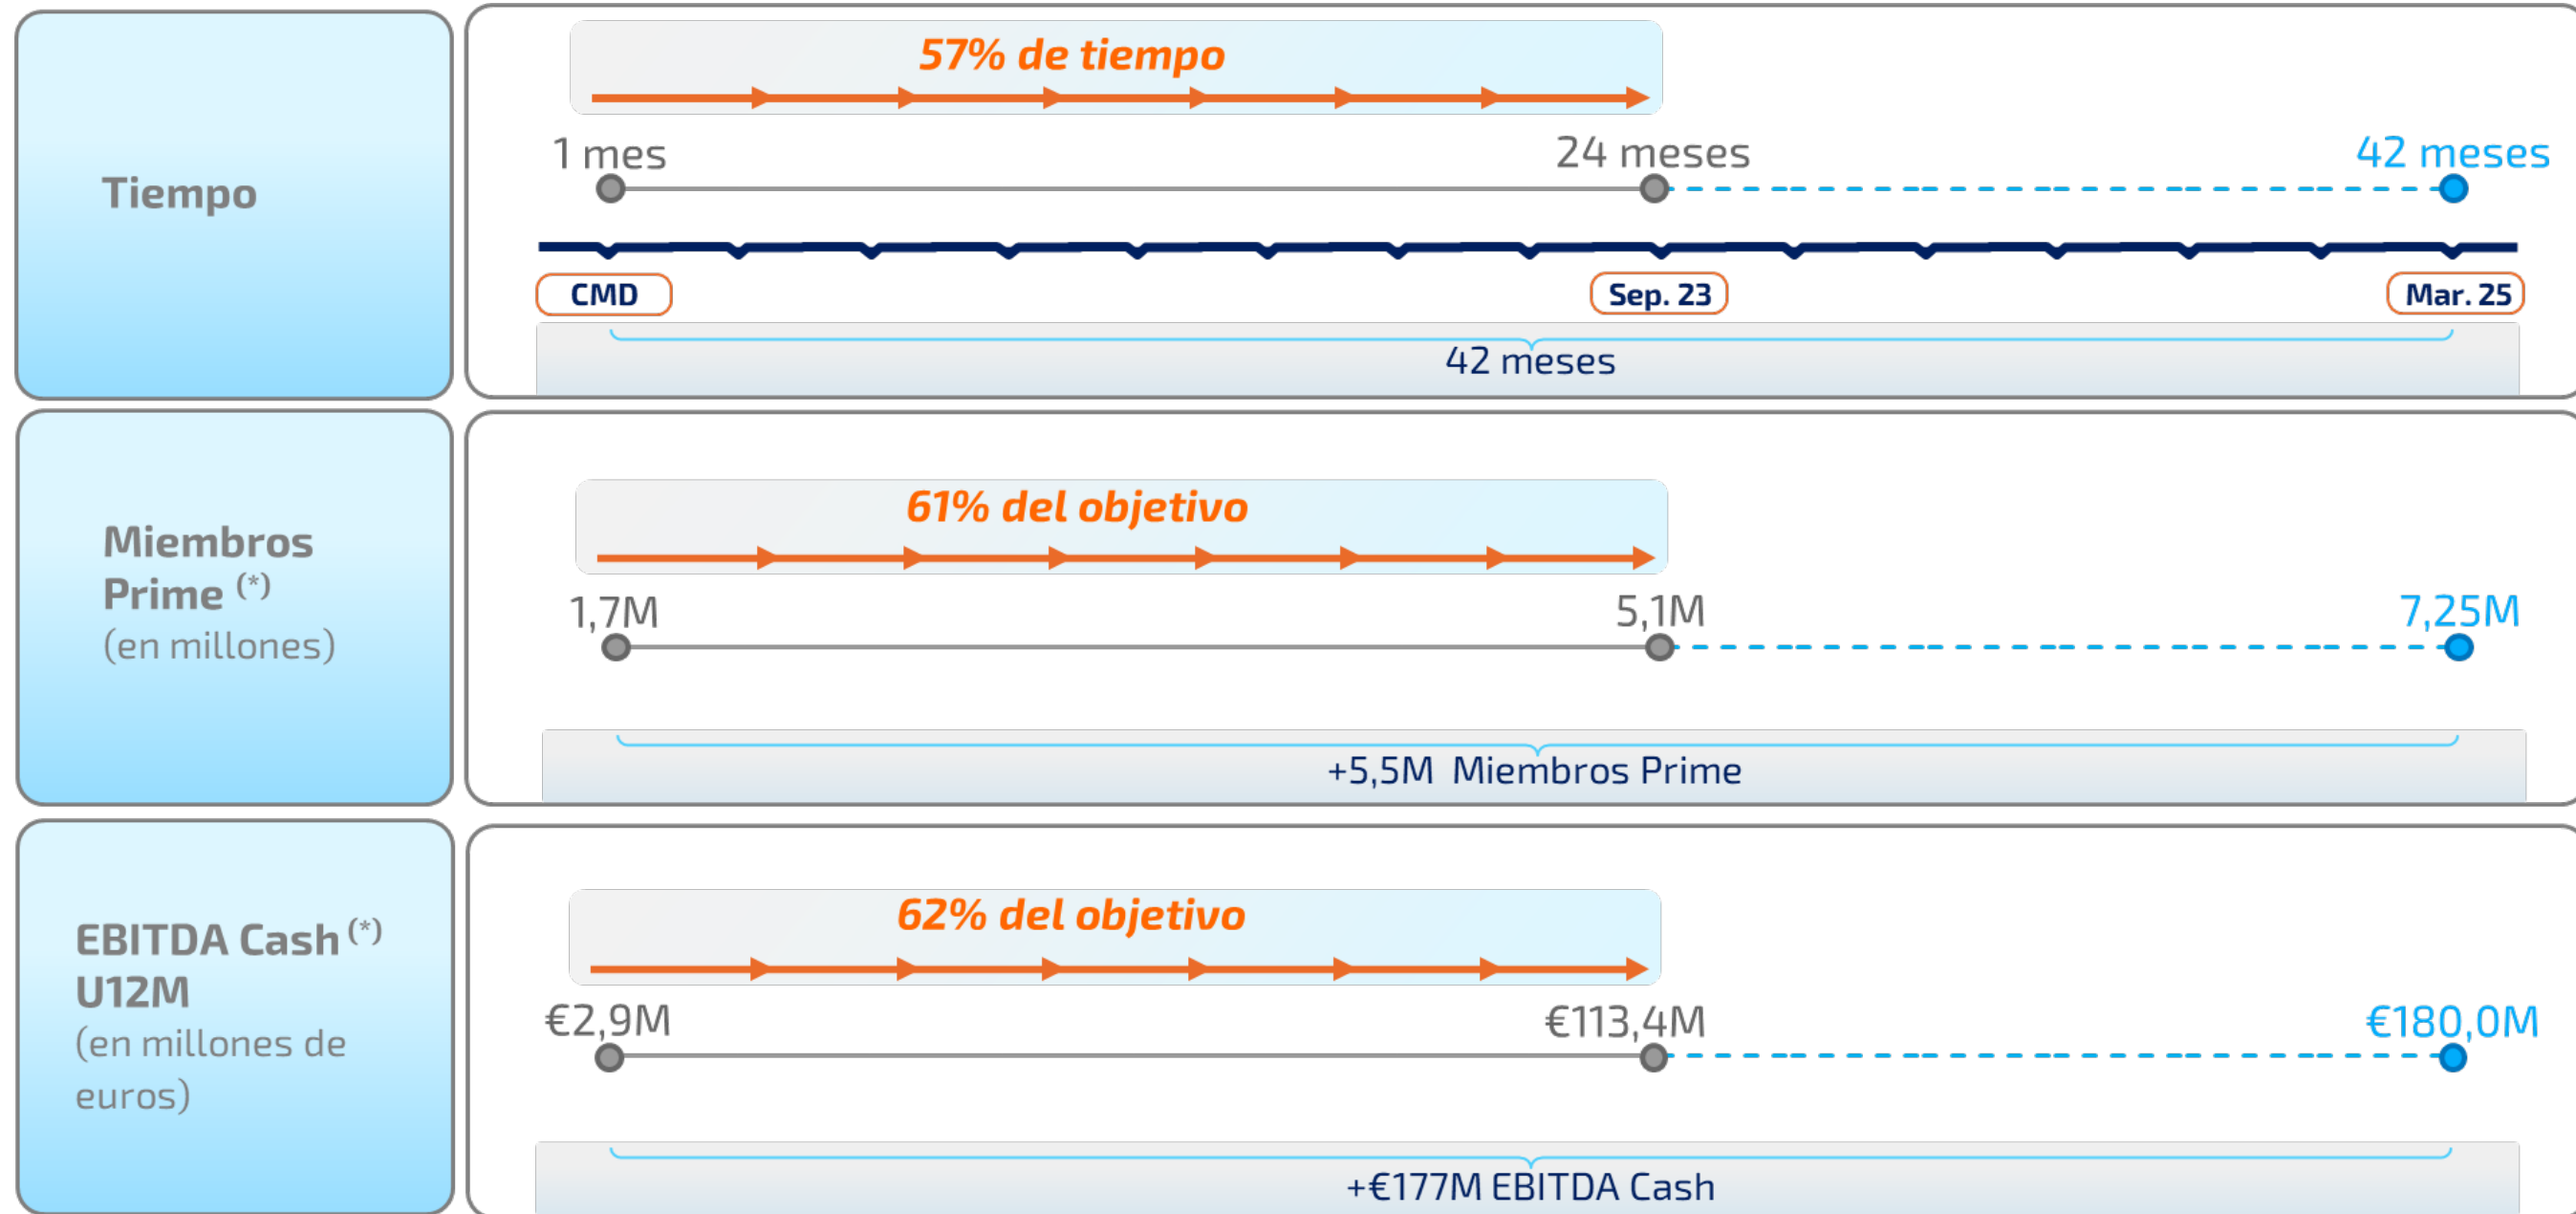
Tiempo

57% de tiempo

1 mes

24 meses

42 meses

CMD

Sep. 23

Mar. 25

42 meses

Miembros Prime $^{(*)}$
(en millones)

61% del objetivo

1,7M

5,1M

7,25M

+5,5M Miembros Prime

EBITDA Cash $^{(*)}$ U12M
(en millones de euros)

62% del objetivo

€2,9M

€113,4M

€180,0M

+€177M EBITDA Cash